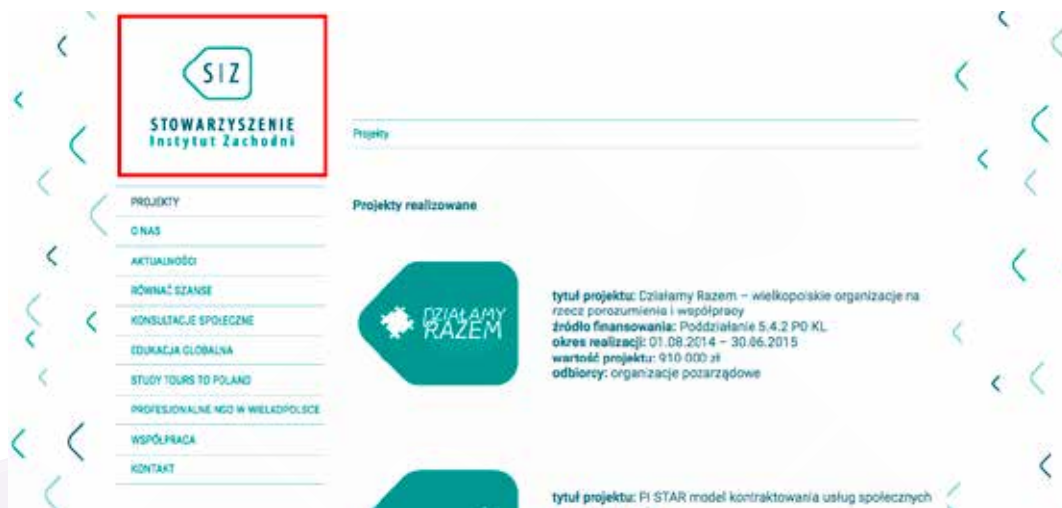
SIZ

STOWARZYSZENIE
Instytut Zachodni

Projekty

PROJEKTY
O NAS
AKTUALNOŚCI
RÓWNAĆ SZANSE
KONSULTACJE SPOŁECZNE
EDUKACJA GLOBALNA
STUDY TOURS TO POLAND
PROFESJONALNE NGO W WIELKOPOLSCE
WSPÓŁPRACA
KONTAKT

Projekty realizowane

DZIAŁAMY RAZEM

tytuł projektu: Działamy Razem – wielkopolskie organizacje na rzecz porozumienia i współpracy
źródło finansowania: Poddziałanie 5.4.2 PO KL
okres realizacji: 01.08.2014 – 30.06.2015
wartość projektu: 910 000 zł
odbiorcy: organizacje pozarządowe

tytuł projektu: FI STAR model kontraktowania usług społecznych